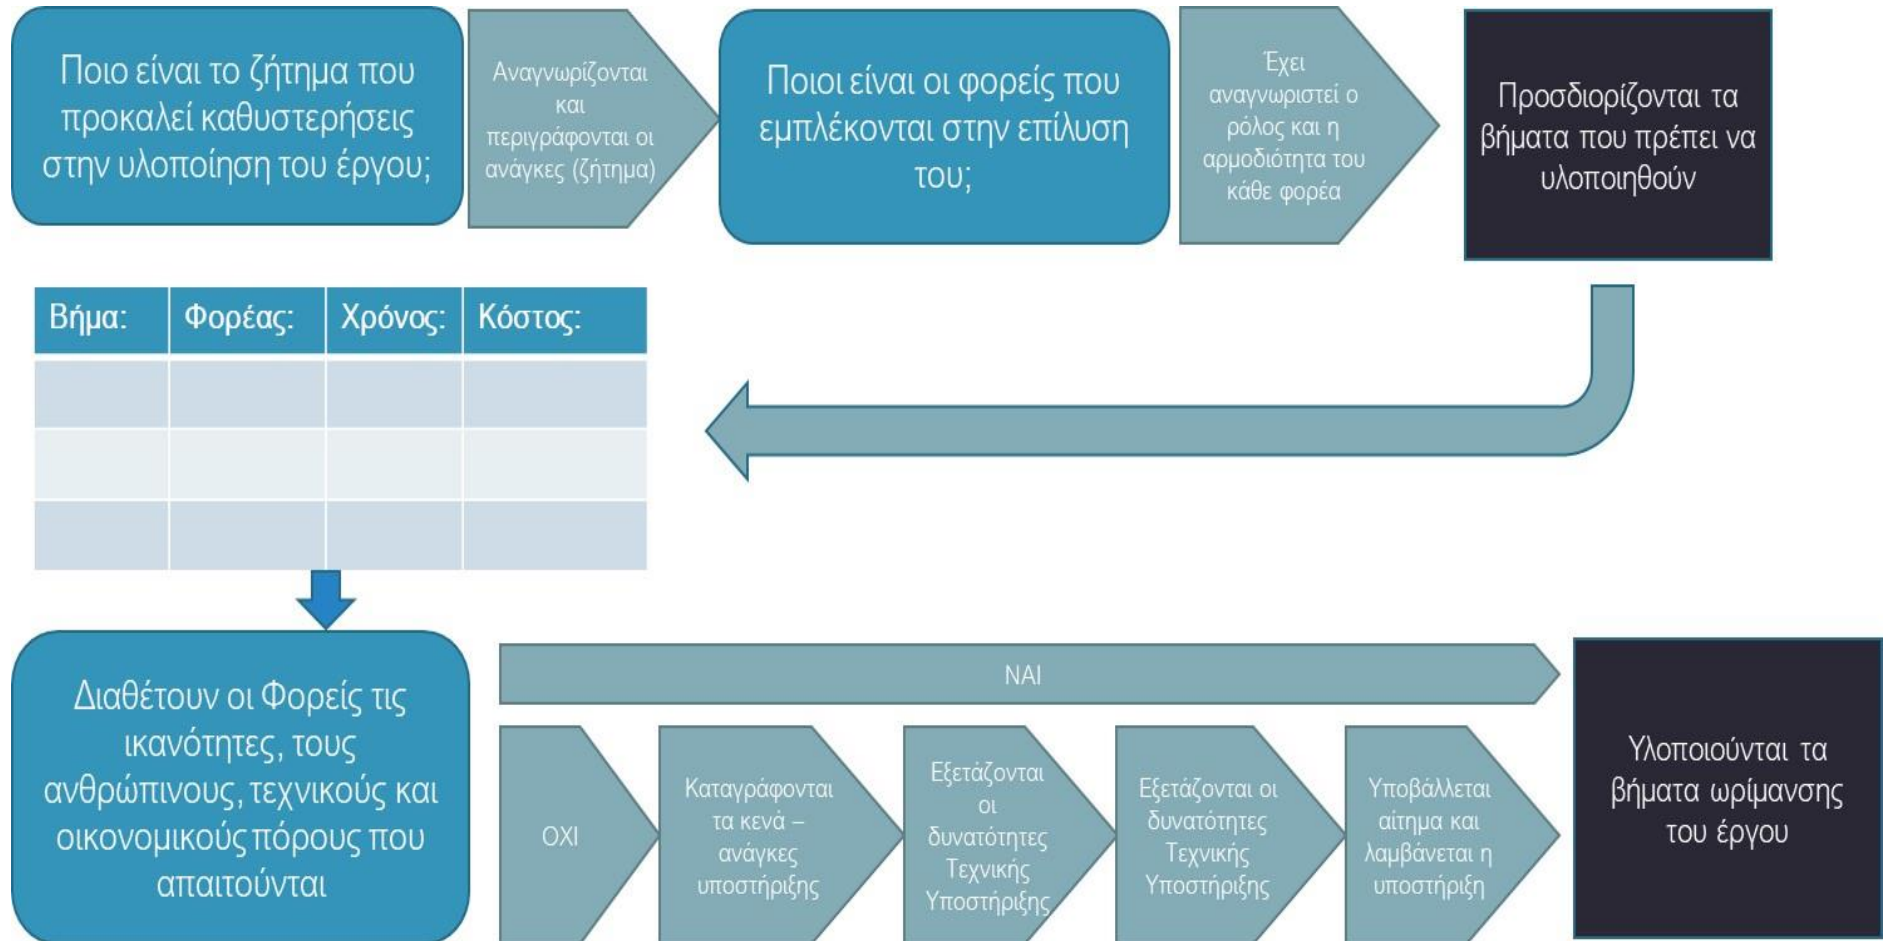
Ποιο είναι το ζήτημα που προκαλεί καθυστερήσεις στην υλοποίηση του έργου;

Αναγνωρίζονται και περιγράφονται οι ανάγκες (ζήτημα)

Ποιοι είναι οι φορείς που εμπλέκονται στην επίλυση του;

Έχει αναγνωριστεί ο ρόλος και η αρμοδιότητα του κάθε φορέα

Προσδιορίζονται τα βήματα που πρέπει να υλοποιηθούν

| Βήμα: | Φορέας: | Χρόνος: | Κόστος: |
|---|---|---|---|
| | | | |
| | | | |
| | | | |

Διαθέτουν οι Φορείς τις ικανότητες, τους ανθρώπινους, τεχνικούς και οικονομικούς πόρους που απαιτούνται

ΝΑΙ

ΟΧΙ

Καταγράφονται τα κενά – ανάγκες υποστήριξης

Εξετάζονται οι δυνατότητες Τεχνικής Υποστήριξης

Εξετάζονται οι δυνατότητες Τεχνικής Υποστήριξης

Υποβάλλεται αίτημα και λαμβάνεται η υποστήριξη

Υλοποιούνται τα βήματα ωρίμανσης του έργου